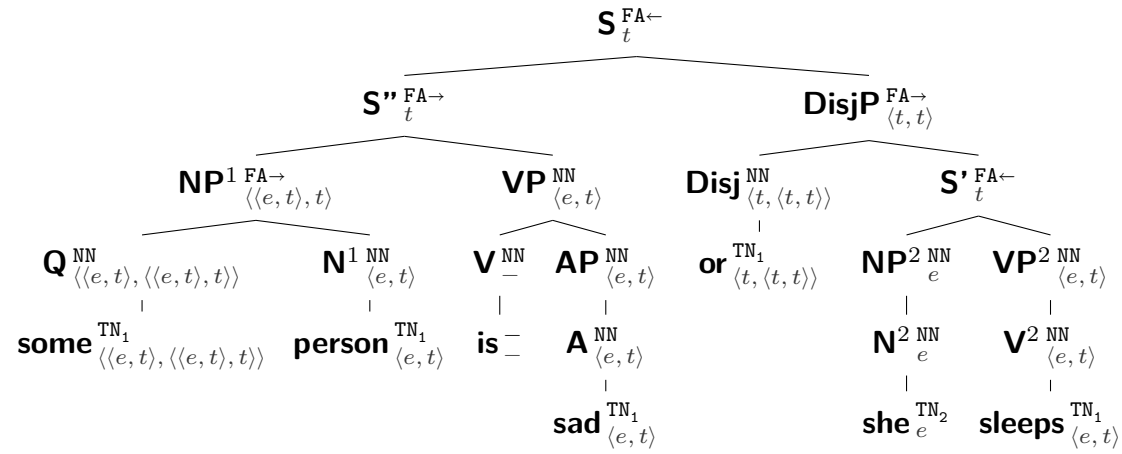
$\mathbf{S}^{\texttt{FA}\leftarrow}_{t}$

$\mathbf{S''}^{\texttt{FA}\rightarrow}_{t}$ $\mathbf{DisjP}^{\texttt{FA}\rightarrow}_{\langle t,t\rangle}$

$\mathbf{NP}^{1\ \texttt{FA}\rightarrow}_{\langle\langle e,t\rangle,t\rangle}$ $\mathbf{VP}^{\texttt{NN}}_{\langle e,t\rangle}$ $\mathbf{Disj}^{\texttt{NN}}_{\langle t,\langle t,t\rangle\rangle}$ $\mathbf{S'}^{\texttt{FA}\leftarrow}_{t}$

$\mathbf{Q}^{\texttt{NN}}_{\langle\langle e,t\rangle,\langle\langle e,t\rangle,t\rangle\rangle}$ $\mathbf{N}^{1\ \texttt{NN}}_{\langle e,t\rangle}$ $\mathbf{V}^{\texttt{NN}}_{-}$ $\mathbf{AP}^{\texttt{NN}}_{\langle e,t\rangle}$ $\mathbf{or}^{\texttt{TN}_1}_{\langle t,\langle t,t\rangle\rangle}$ $\mathbf{NP}^{2\ \texttt{NN}}_{e}$ $\mathbf{VP}^{2\ \texttt{NN}}_{\langle e,t\rangle}$

$\mathbf{some}^{\texttt{TN}_1}_{\langle\langle e,t\rangle,\langle\langle e,t\rangle,t\rangle\rangle}$ $\mathbf{person}^{\texttt{TN}_1}_{\langle e,t\rangle}$ $\mathbf{is}^{-}_{-}$ $\mathbf{A}^{\texttt{NN}}_{\langle e,t\rangle}$ $\mathbf{N}^{2\ \texttt{NN}}_{e}$ $\mathbf{V}^{2\ \texttt{NN}}_{\langle e,t\rangle}$

$\mathbf{sad}^{\texttt{TN}_1}_{\langle e,t\rangle}$ $\mathbf{she}^{\texttt{TN}_2}_{e}$ $\mathbf{sleeps}^{\texttt{TN}_1}_{\langle e,t\rangle}$